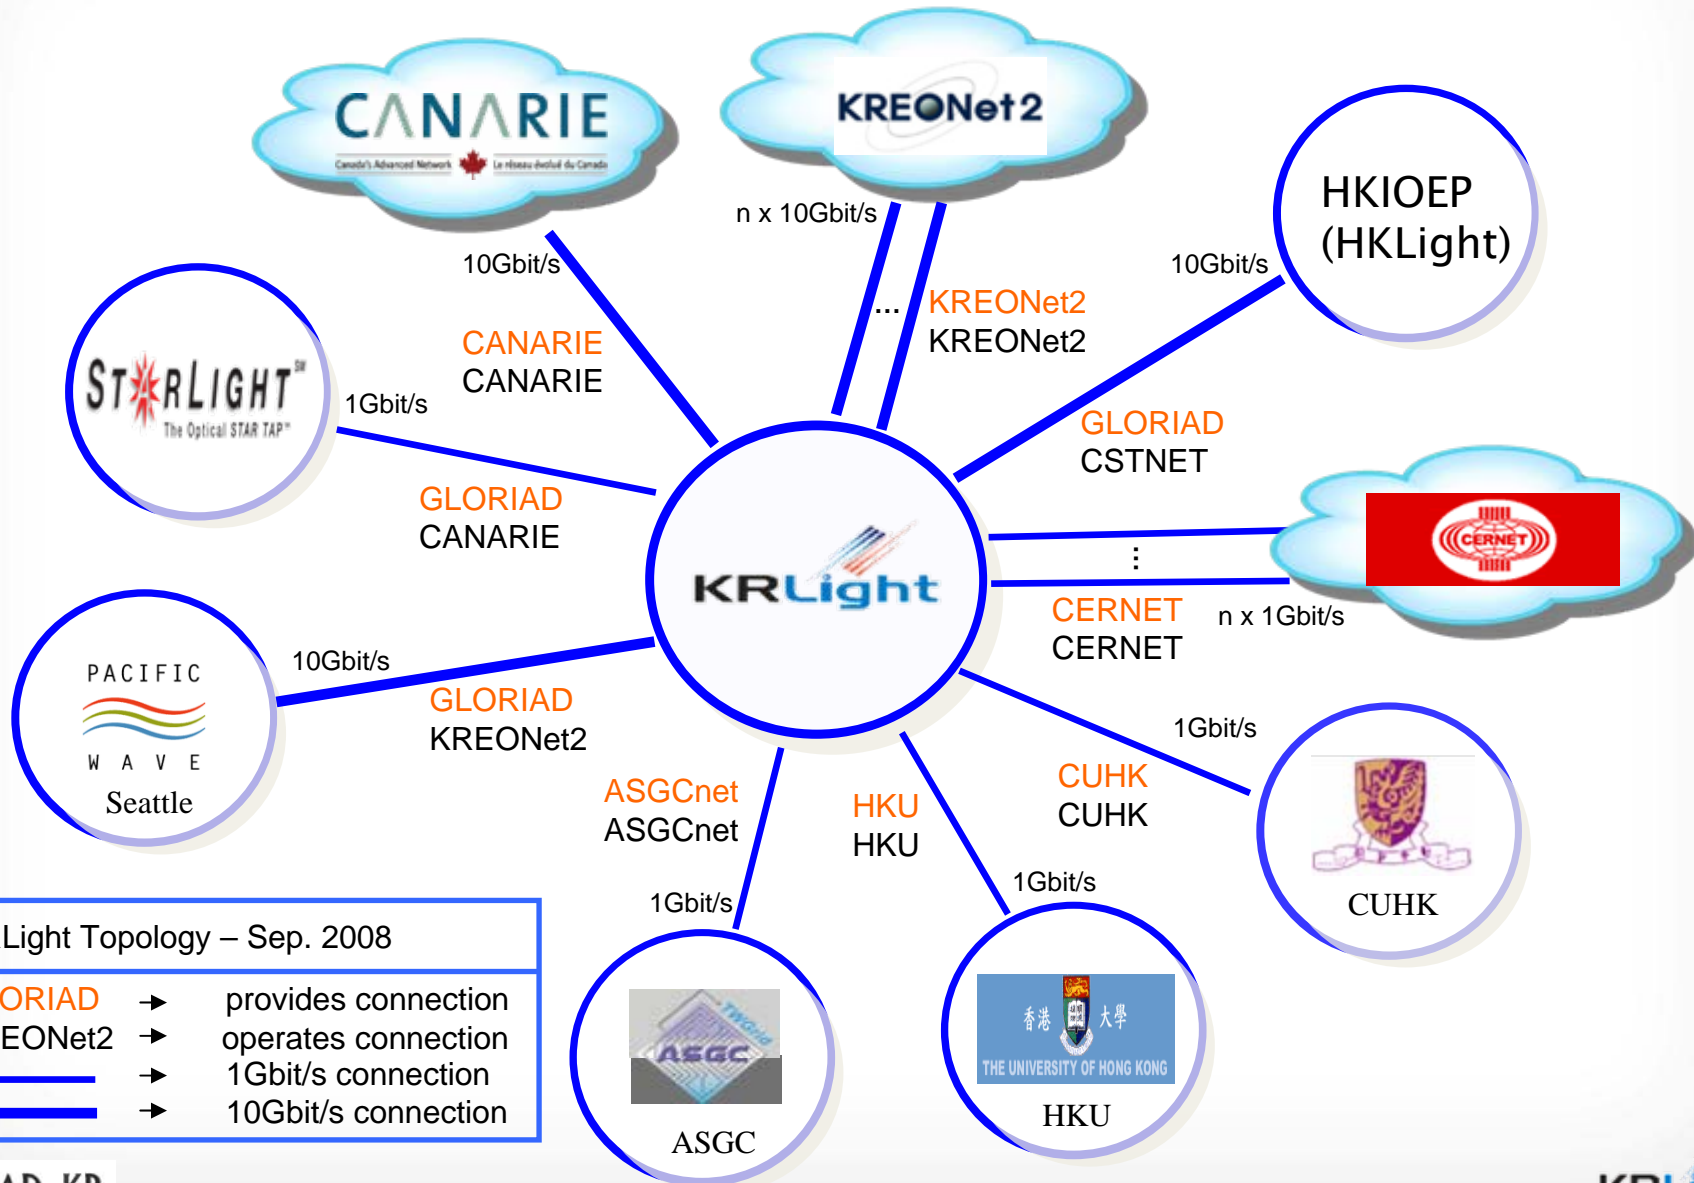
CANARIE
Canada's Advanced Network Le réseau évolué du Canada

KREONet2

n x 10Gbit/s

HKIOEP (HKLight)

10Gbit/s

10Gbit/s

CANARIE
CANARIE

...

KREONet2
KREONet2

STARLIGHT
The Optical STAR TAP

1Gbit/s

GLORIAD
CSTNET

GLORIAD
CANARIE

KRLight

CERNET

⋮

CERNET
CERNET

n x 1Gbit/s

PACIFIC
WAVE
Seattle

10Gbit/s

GLORIAD
KREONet2

1Gbit/s

ASGCnet
ASGCnet

HKU
HKU

CUHK
CUHK

CUHK

1Gbit/s

1Gbit/s

Light Topology – Sep. 2008
ORIAD → provides connection
EONet2 → operates connection
→ 1Gbit/s connection
→ 10Gbit/s connection

ASGC
TWGrid
ASGC

香港 大學
THE UNIVERSITY OF HONG KONG
HKU

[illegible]

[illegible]